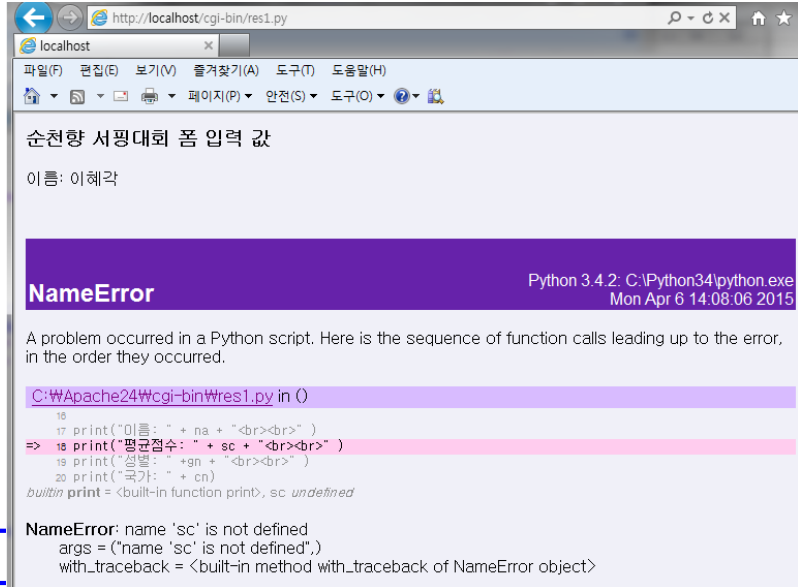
http://localhost/cgi-bin/res1.py

localhost

파일(F) 편집(E) 보기(V) 즐겨찾기(A) 도구(T) 도움말(H)

페이지(P) 안전(S) 도구(O)

순천향 서핑대회 폼 입력 값

이름: 이혜각

NameError

Python 3.4.2: C:\Python34\python.exe
Mon Apr 6 14:08:06 2015

A problem occurred in a Python script. Here is the sequence of function calls leading up to the error, in the order they occurred.

C:₩Apache24₩cgi-bin₩res1.py in ()

16
17 print("이름: " + na + "<br><br>" )
=> 18 print("평균점수: " + sc + "<br><br>" )
19 print("성별: " +gn + "<br><br>" )
20 print("국가: " + cn)
builtin print = <built-in function print>, sc undefined

NameError: name 'sc' is not defined
args = ("name 'sc' is not defined",)
with_traceback = <built-in method with_traceback of NameError object>